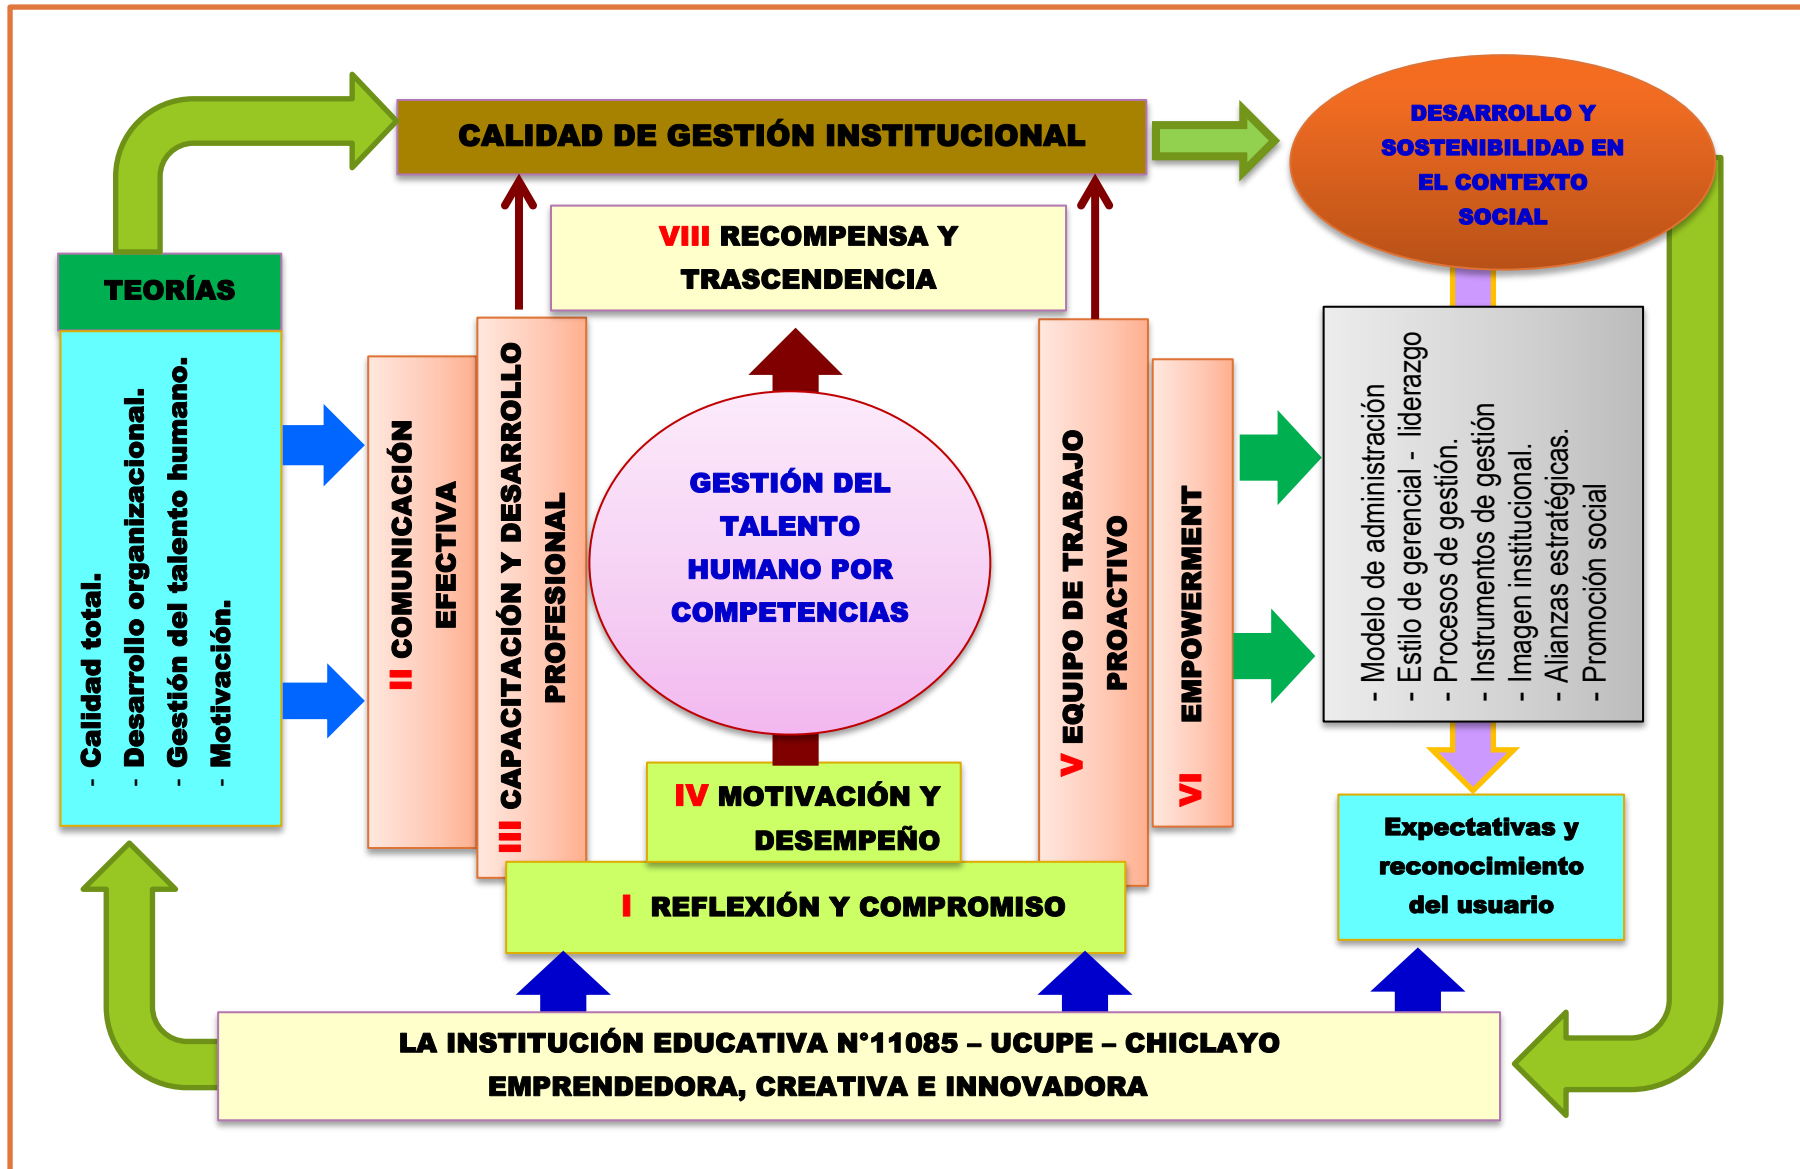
CALIDAD DE GESTIÓN INSTITUCIONAL

DESARROLLO Y SOSTENIBILIDAD EN EL CONTEXTO SOCIAL

TEORÍAS

- Calidad total.
- Desarrollo organizacional.
- Gestión del talento humano.
- Motivación.

VIII RECOMPENSA Y TRASCENDENCIA

II COMUNICACIÓN EFECTIVA

III CAPACITACIÓN Y DESARROLLO PROFESIONAL

GESTIÓN DEL TALENTO HUMANO POR COMPETENCIAS

V EQUIPO DE TRABAJO PROACTIVO

VI EMPOWERMENT

- Modelo de administración
- Estilo de gerencial - liderazgo
- Procesos de gestión.
- Instrumentos de gestión
- Imagen institucional.
- Alianzas estratégicas.
- Promoción social

IV MOTIVACIÓN Y DESEMPEÑO

I REFLEXIÓN Y COMPROMISO

Expectativas y reconocimiento del usuario

LA INSTITUCIÓN EDUCATIVA N°11085 – UCUPE – CHICLAYO
EMPRENDEDORA, CREATIVA E INNOVADORA